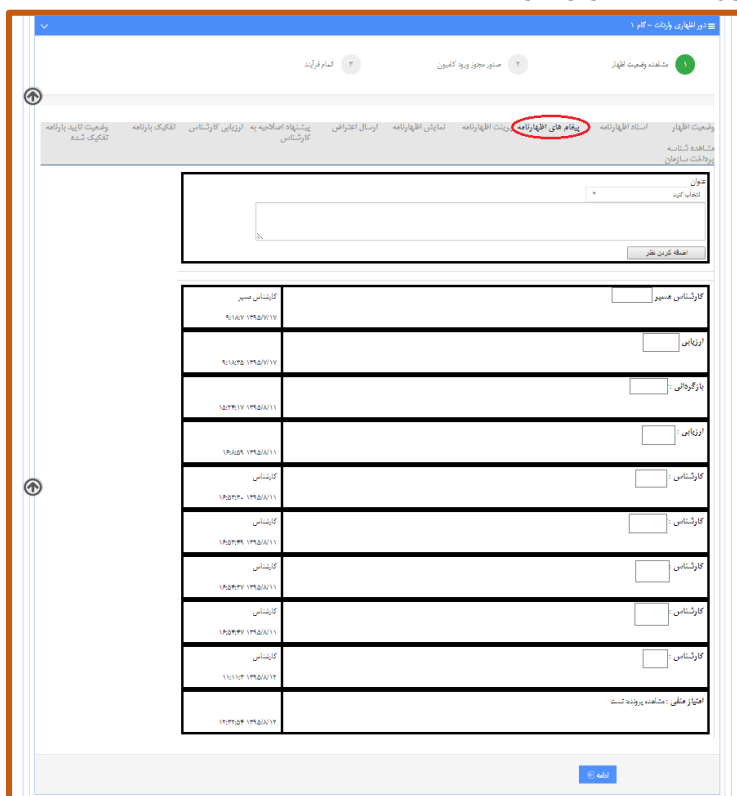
دور اظهاری واردات - گام ۱

۱ مشاهده وضعیت اظهار
۲ صدور مجوز ورود کامیون
۳ اتمام فرآیند

وضعیت اظهار | اسناد اظهارنامه | پیغام های اظهارنامه | رویت اظهارنامه | نمایش اظهارنامه | ارسال اعتراض | پیشنهاد اصلاحیه به کارشناس | ارزیابی کارشناس | تفکیک بارنامه | وضعیت تایید بارنامه تفکیک شده | مشاهده شناسه پرداخت سازمان

عنوان
انتخاب کنید
اضافه کردن نظر

| | |
|---|---|
| کارشناس مسیر | کارشناس مسیر ۱۳۹۵/۷/۱۷ ۹:۱۸:۷ |
| ارزیابی | ۱۳۹۵/۷/۱۷ ۹:۱۸:۲۵ |
| بازگردانی : | ۱۳۹۵/۸/۱۱ ۱۵:۲۴:۱۷ |
| ارزیابی : | ۱۳۹۵/۸/۱۱ ۱۶:۸:۵۹ |
| کارشناس : | کارشناس ۱۳۹۵/۸/۱۱ ۱۶:۵۲:۳۰ |
| کارشناس : | کارشناس ۱۳۹۵/۸/۱۱ ۱۶:۵۲:۴۹ |
| کارشناس : | کارشناس ۱۳۹۵/۸/۱۱ ۱۶:۵۴:۳۷ |
| کارشناس : | کارشناس ۱۳۹۵/۸/۱۱ ۱۶:۵۴:۴۷ |
| کارشناس : | کارشناس ۱۳۹۵/۸/۱۲ ۱۱:۱۱:۳ |
| امتیاز منفی : مشاهده پرونده تست | ۱۳۹۵/۸/۱۲ ۱۲:۳۲:۵۴ |

ادامه